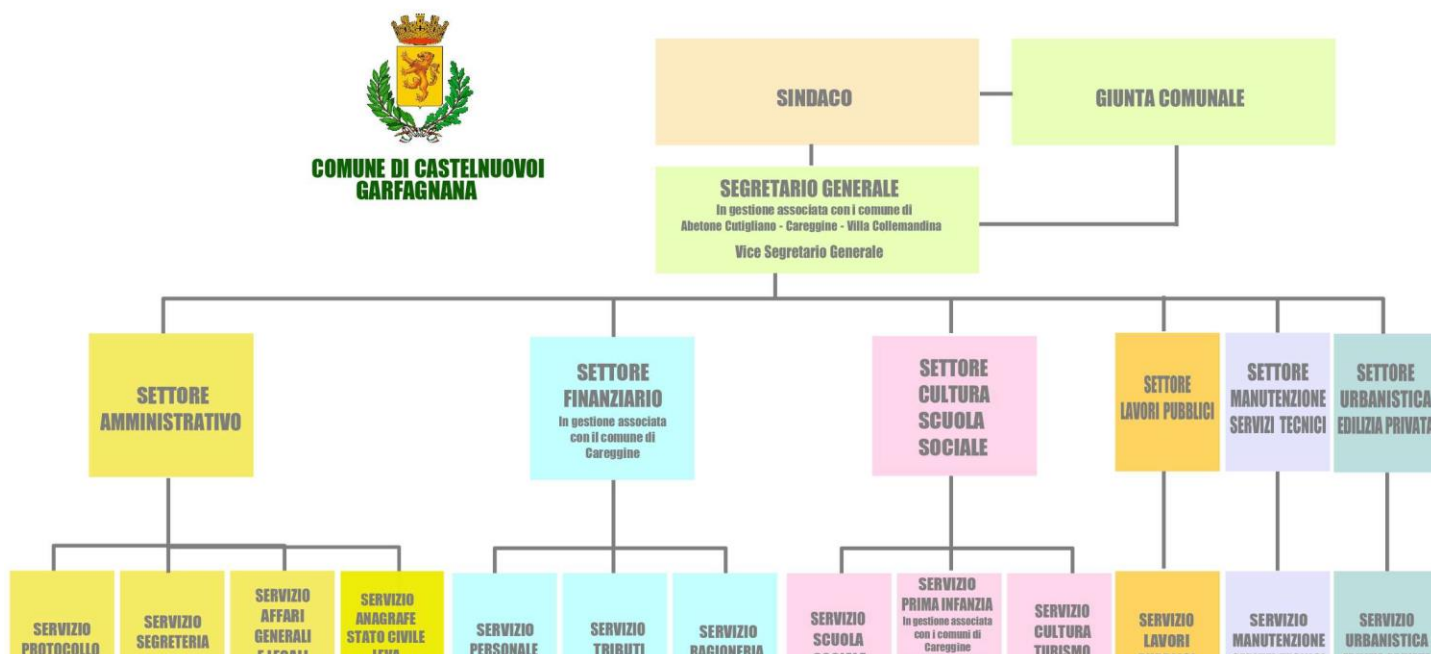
COMUNE DI CASTELNUOVOI GARFAGNANA

SINDACO

GIUNTA COMUNALE

SEGRETARIO GENERALE
In gestione associata con i comune di Abetone Cutigliano - Careggine - Villa Collemandina
Vice Segretario Generale

SETTORE AMMINISTRATIVO

SETTORE FINANZIARIO
In gestione associata con il comune di Careggine

SETTORE CULTURA SCUOLA SOCIALE

SETTORE LAVORI PUBBLICI

SETTORE MANUTENZIONE SERVIZI TECNICI

SETTORE URBANISTICA EDILIZIA PRIVATA

SERVIZIO PROTOCOLLO

SERVIZIO SEGRETERIA

SERVIZIO AFFARI GENERALI E LEGALI

SERVIZIO ANAGRAFE STATO CIVILE LEVA

SERVIZIO PERSONALE

SERVIZIO TRIBUTI

SERVIZIO RAGIONERIA

SERVIZIO SCUOLA SOCIALE

SERVIZIO PRIMA INFANZIA
In gestione associata con i comuni di Careggine

SERVIZIO CULTURA TURISMO

SERVIZIO LAVORI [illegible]

SERVIZIO MANUTENZIONE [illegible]

SERVIZIO URBANISTICA